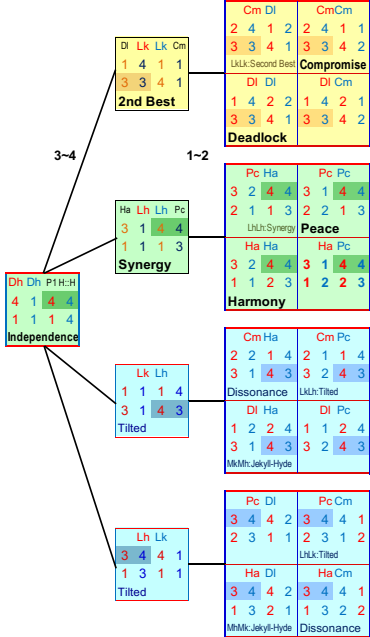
3~4

1~2

Dh Dh P1 H::H
4 1 4 4
1 1 1 4
Independence

Dl Lk Lk Cm
1 4 1 1
3 3 4 1
2nd Best

Cm Dl
2 4 1 2
3 3 4 1
LkLk:Second Best

CmCm
2 4 1 2
3 3 4 2
Compromise

Dl Dl
1 4 2 1
3 3 4 1
Deadlock

Dl Cm
1 4 2 1
3 3 4 2

Ha Lh Lh Pc
3 1 4 4
2 1 1 3
Synergy

Pc Ha
3 2 4 4
2 1 1 3
LhLh:Synergy

Pc Pc
3 1 4 4
2 1 1 3
Peace

Ha Ha
3 2 4 4
1 1 2 3
Harmony

Ha Pc
3 1 4 4
1 2 2 3

Lk Lh
1 1 1 4
3 1 4 3
Tilted

Cm Ha
2 2 1 4
3 1 4 3
Dissonance

Cm Pc
2 1 1 4
3 2 4 3
LkLh:Tilted

Dl Ha
1 2 2 4
3 1 4 3
MkMh:Jekyll-Hyde

Dl Pc
1 2 2 4
3 2 4 3

Lh Lk
3 4 4 1
1 3 1 1
Tilted

Pc Dl
3 4 4 2
2 3 1 1

Pc Cm
3 4 4 1
2 3 1 2
LhLk:Tilted

Ha Dl
3 4 4 1
1 3 2 1
MhMk:Jekyll-Hyde

Ha Cm
3 4 4 1
1 3 2 2
Dissonance